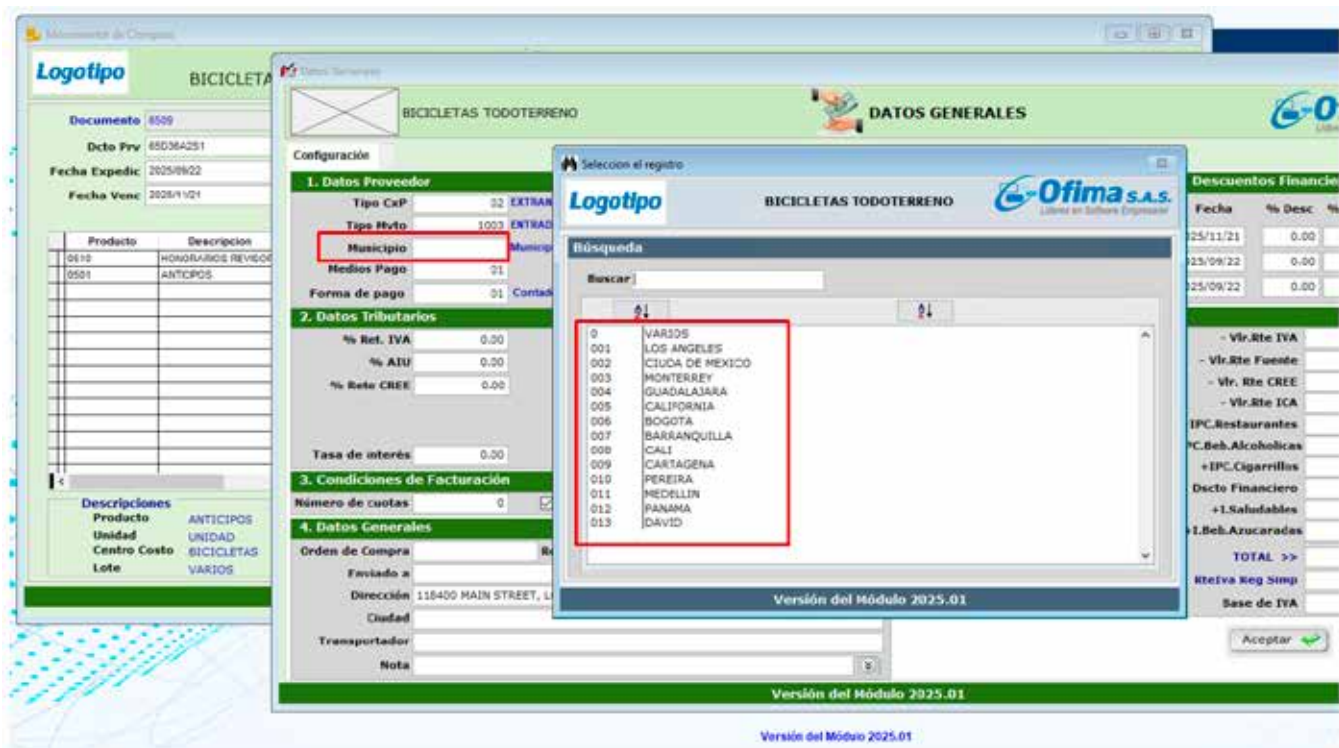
Movimiento de Compras

Logotipo BICICLETA

Documento 6509
Dcto Prv 65D36A251
Fecha Expedic 2025/09/22
Fecha Venc 2025/11/21

| Producto | Descripcion |
|---|---|
| 0610 | HONORARIOS REVISOR |
| 0501 | ANTICIPOS |

Descripciones
Producto ANTICIPOS
Unidad UNIDAD
Centro Costo BICICLETAS
Lote VARIOS

Datos Generales

BICICLETAS TODOTERRENO DATOS GENERALES

Configuración

1. Datos Proveedor
Tipo CxP 02 EXTRAN
Tipo Mvto 1003 ENTRAD
Municipio Municip
Medios Pago 01
Forma de pago 01 Contad

2. Datos Tributarios
% Ret. IVA 0.00
% AIU 0.00
% Reto CREE 0.00
Tasa de interés 0.00

3. Condiciones de Facturación
Número de cuotas 0

4. Datos Generales
Orden de Compra Re
Enviado a
Dirección 118400 MAIN STREET, L
Ciudad
Transportador
Nota

Versión del Módulo 2025.01

Seleccion el registro

Logotipo BICICLETAS TODOTERRENO Ofima S.A.S. Líderes en Software Empresarial

Búsqueda
Buscar

0 VARIOS
001 LOS ANGELES
002 CIUDA DE MEXICO
003 MONTERREY
004 GUADALAJARA
005 CALIFORNIA
006 BOGOTA
007 BARRANQUILLA
008 CALI
009 CARTAGENA
010 PEREIRA
011 MEDELLIN
012 PANAMA
013 DAVID

Versión del Módulo 2025.01

Descuentos Financie
| Fecha | % Desc |
|---|---|
| 025/11/21 | 0.00 |
| 025/09/22 | 0.00 |
| 025/09/22 | 0.00 |

- Vlr.Rte IVA
- Vlr.Rte Fuente
- Vlr. Rte CREE
- Vlr.Rte ICA
IPC.Restaurantes
PC.Beb.Alcoholicas
+IPC.Cigarrillos
Dscto Financiero
+I.Saludables
I.Beb.Azucaradas
TOTAL >>
RteIva Reg Simp
Base de IVA

Aceptar

Versión del Módulo 2025.01